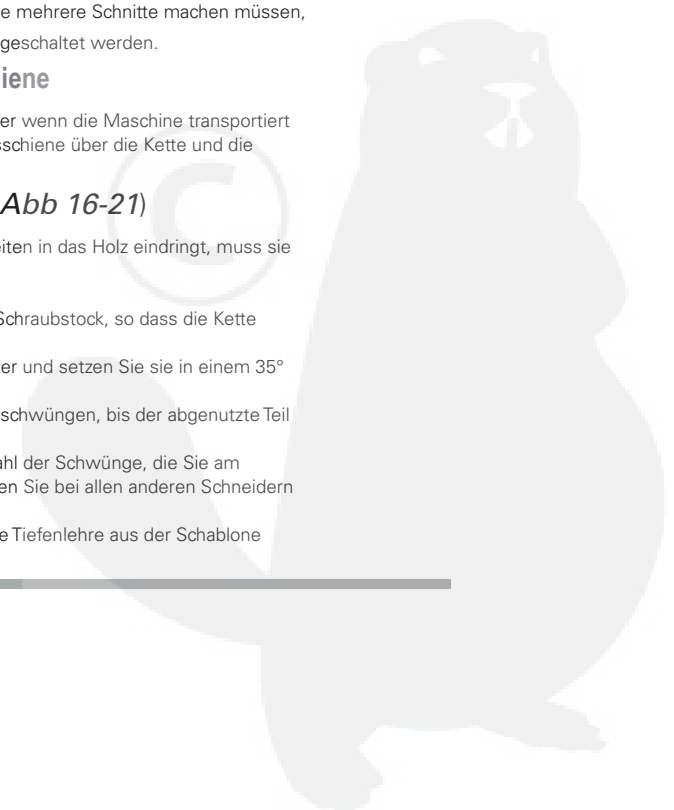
e mehrere Schnitte machen müssen, geschaltet werden.

iene

er wenn die Maschine transportiert sschiene über die Kette und die

Abb 16-21)

eiten in das Holz eindringt, muss sie

Schraubstock, so dass die Kette

er und setzen Sie sie in einem 35°

schwüngen, bis der abgenutzte Teil

ahl der Schwünge, die Sie am en Sie bei allen anderen Schneidern

e Tiefenlehre aus der Schablone